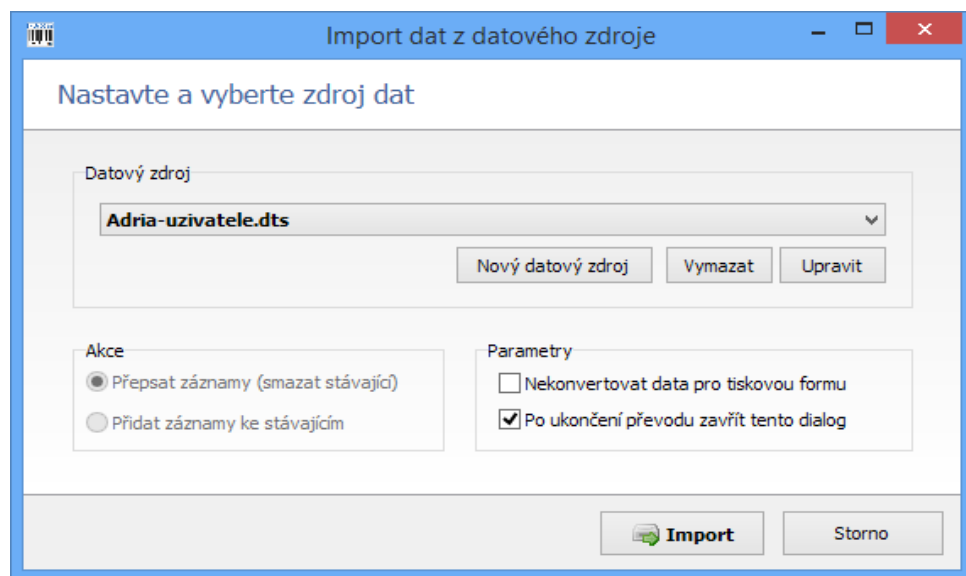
Import dat z datového zdroje

Nastavte a vyberte zdroj dat

Datový zdroj

Adria-uzivatele.dts

Nový datový zdroj | Vymazat | Upravit

Akce

Přepsat záznamy (smazat stávající)

Přidat záznamy ke stávajícím

Parametry

Nekonvertovat data pro tiskovou formu

Po ukončení převodu zavřít tento dialog

Import

Storno